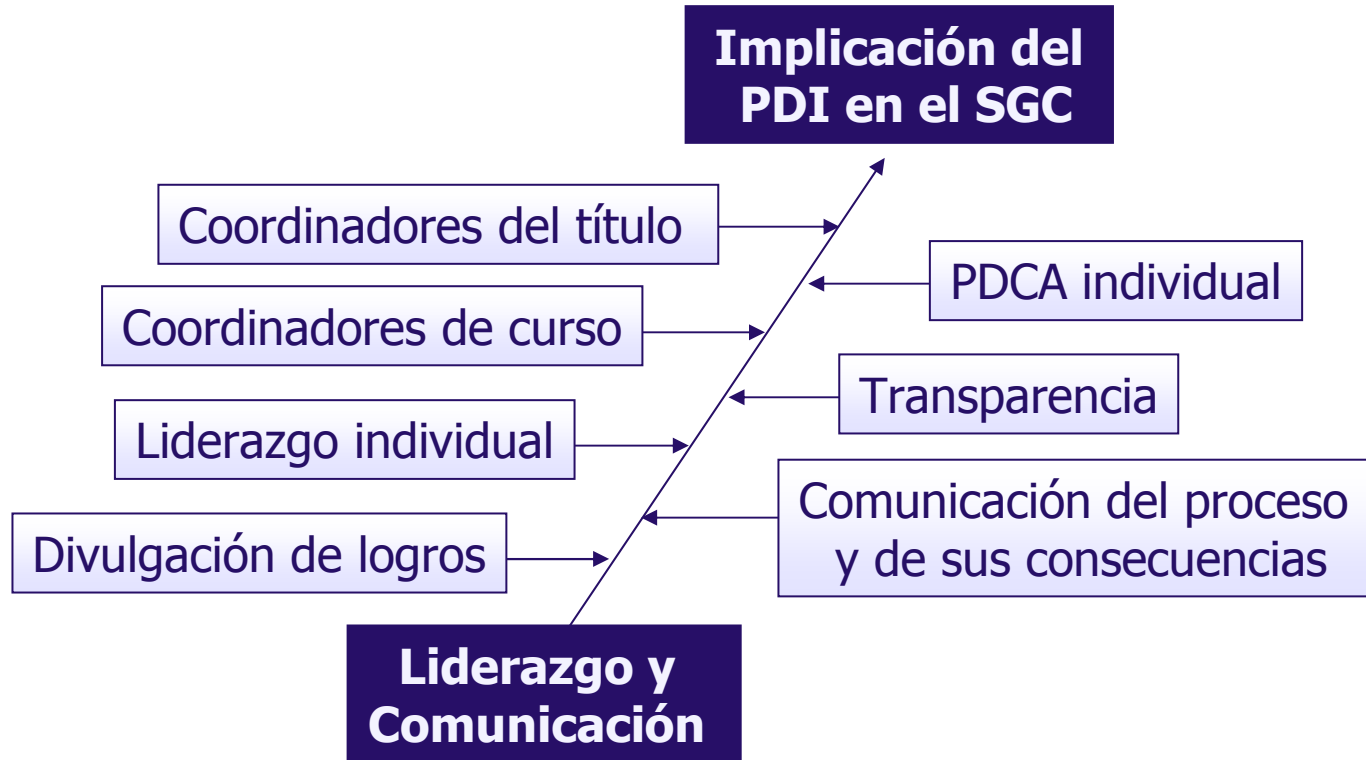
Implicación del PDI en el SGC

Coordinadores del título

PDCA individual

Coordinadores de curso

Transparencia

Liderazgo individual

Comunicación del proceso y de sus consecuencias

Divulgación de logros

Liderazgo y Comunicación